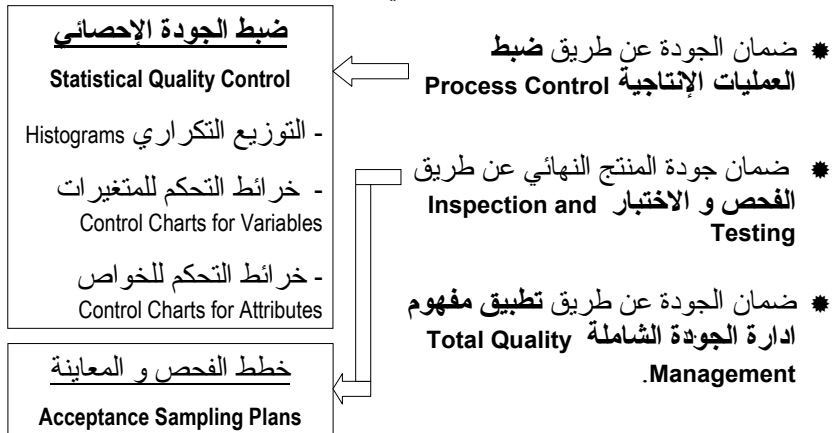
ضمان الجودة عن طريق **ضبط العمليات الإنتاجية Process Control**

ضمان جودة المنتج النهائي عن طريق **الفحص و الاختبار Inspection and Testing**

ضمان الجودة عن طريق **تطبيق مفهوم ادارة الجودة الشاملة Total Quality Management**.

ضبط الجودة الإحصائي

Statistical Quality Control

- التوزيع التكراري Histograms

- خرائط التحكم للمتغيرات Control Charts for Variables

- خرائط التحكم للخواص Control Charts for Attributes

خطط الفحص و المعاينة

Acceptance Sampling Plans